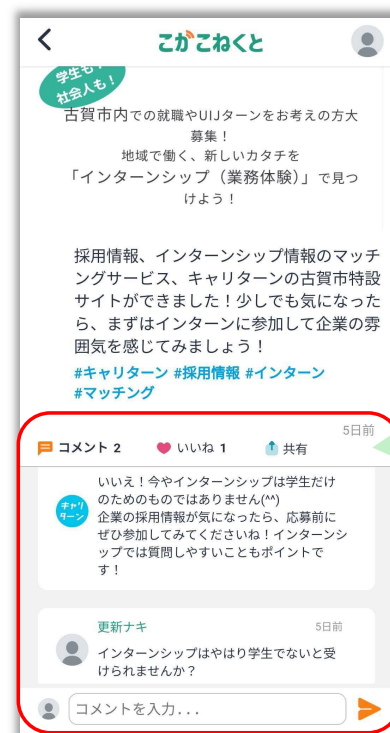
こがこねくと

学生も!
社会人も!

古賀市内での就職やUIJターンをお考えの方大募集!
地域で働く、新しいカタチを
「インターンシップ（業務体験）」で見つけよう!

採用情報、インターンシップ情報のマッチングサービス、キャリターンの古賀市特設サイトができました!少しでも気になったら、まずはインターンに参加して企業の雰囲気を感じてみましょう!
#キャリターン #採用情報 #インターン #マッチング

5日前

コメント 2　いいね 1　共有

キャリターン
いいえ!今やインターンシップは学生だけのためのものではありません(^^)
企業の採用情報が気になったら、応募前にぜひ参加してみてくださいね!インターンシップでは質問しやすいこともポイントです!

更新ナキ　5日前
インターンシップはやはり学生でないと受けられませんか?

コメントを入力...